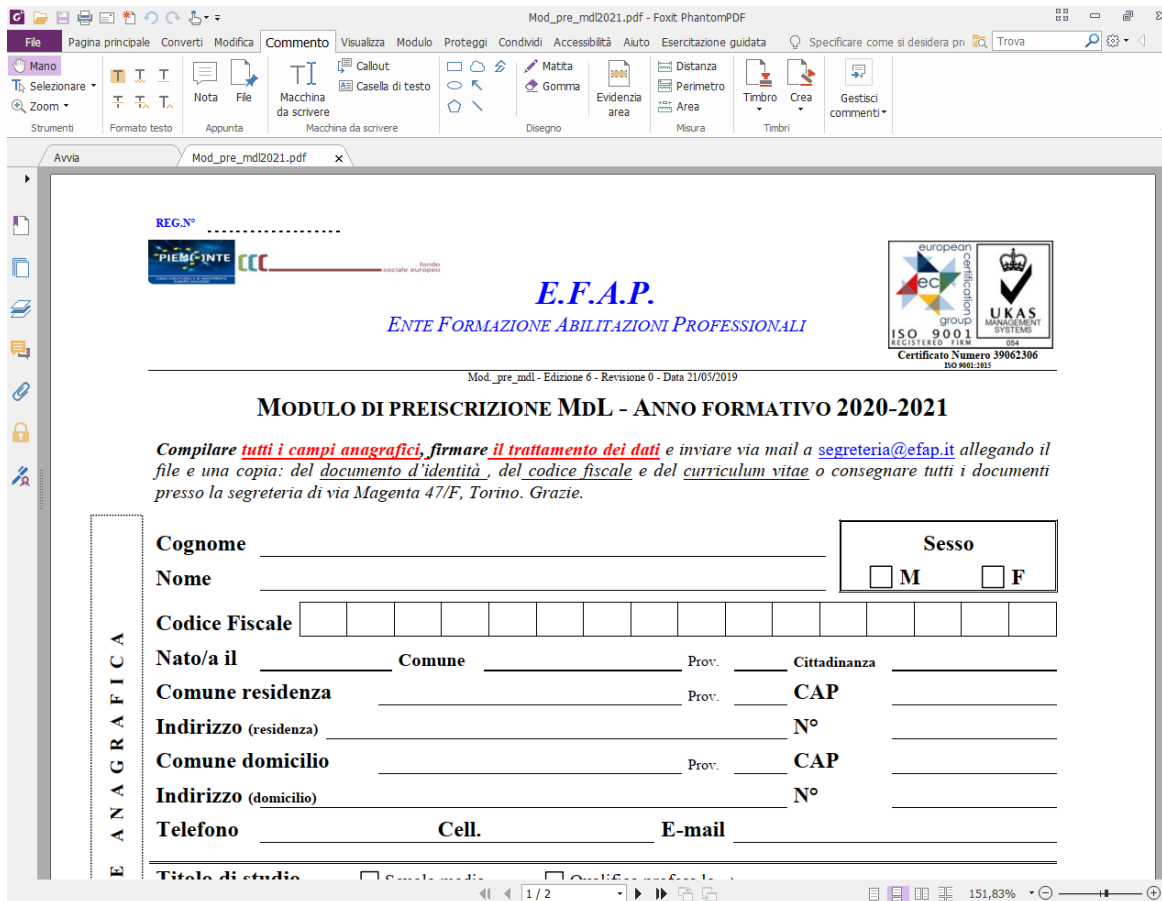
Mod_pre_mdl2021.pdf - Foxit PhantomPDF

File Pagina principale Converti Modifica Commento Visualizza Modulo Proteggi Condividi Accessibilità Aiuto Esercitazione guidata Specificare come si desidera pr Trova

Mano
Selezionare
Zoom
Strumenti
Formato testo
Nota File
Appunta
Macchina da scrivere
Callout
Casella di testo
Macchina da scrivere
Matita
Gomma
Disegno
Evidenzia area
Distanza
Perimetro
Area
Misura
Timbro Crea
Timbri
Gestisci commenti

Avvia Mod_pre_mdl2021.pdf

REG.N° ....................

PIEMONTE

fondo sociale europeo

E.F.A.P.

ENTE FORMAZIONE ABILITAZIONI PROFESSIONALI

european certification group
ec
ISO 9001
REGISTERED FIRM
UKAS MANAGEMENT SYSTEMS
054
Certificato Numero 39062306
ISO 9001:2015

Mod._pre_mdl - Edizione 6 - Revisione 0 - Data 21/05/2019

MODULO DI PREISCRIZIONE MDL - ANNO FORMATIVO 2020-2021

Compilare tutti i campi anagrafici, firmare il trattamento dei dati e inviare via mail a segreteria@efap.it allegando il file e una copia: del documento d'identità , del codice fiscale e del curriculum vitae o consegnare tutti i documenti presso la segreteria di via Magenta 47/F, Torino. Grazie.

E ANAGRAFICA

Cognome
Nome
Sesso
M F
Codice Fiscale
Nato/a il Comune Prov. Cittadinanza
Comune residenza Prov. CAP
Indirizzo (residenza) N°
Comune domicilio Prov. CAP
Indirizzo (domicilio) N°
Telefono Cell. E-mail

Titolo di studio Scuola media Qualifica profess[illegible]

1 / 2
151,83%